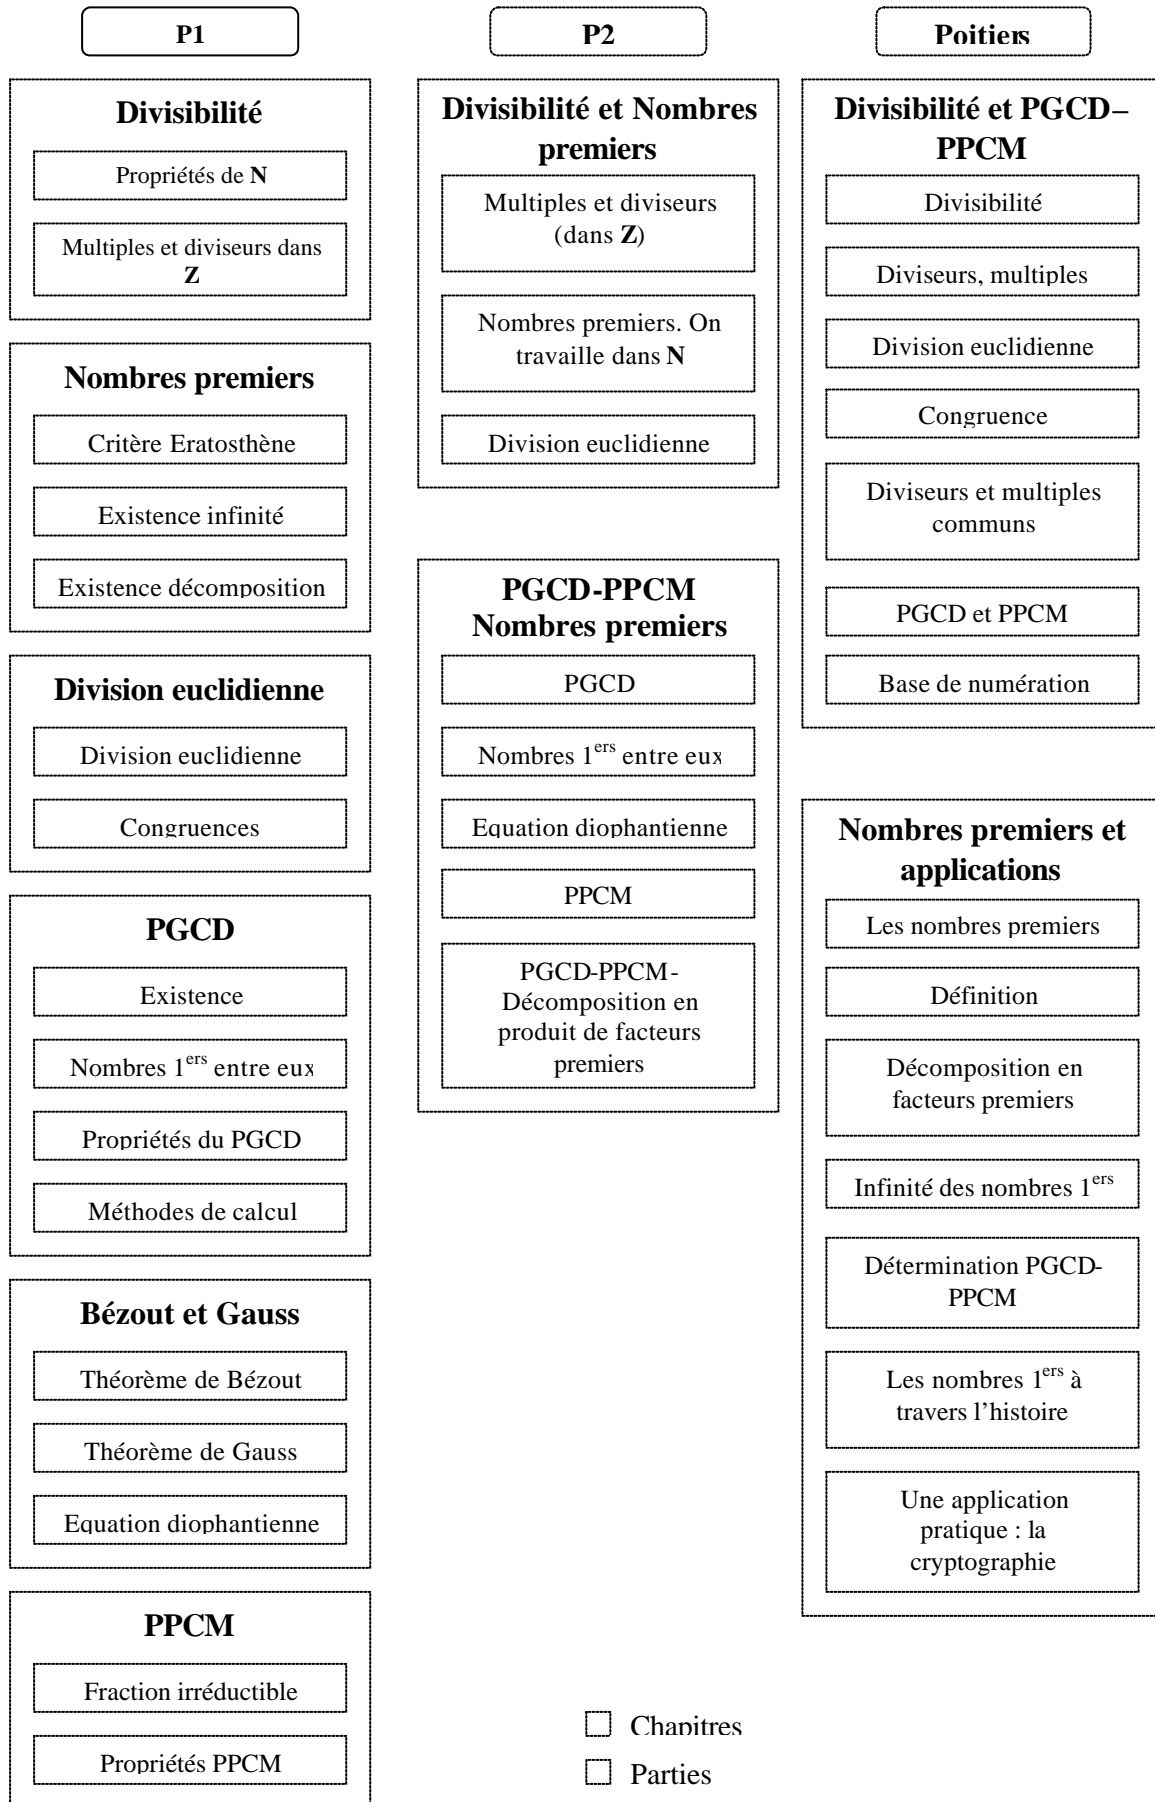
P1

Divisibilité

Propriétés de **N**

Multiples et diviseurs dans **Z**

Nombres premiers

Critère Eratosthène

Existence infinité

Existence décomposition

Division euclidienne

Division euclidienne

Congruences

PGCD

Existence

Nombres $1^{ers}$ entre eux

Propriétés du PGCD

Méthodes de calcul

Bézout et Gauss

Théorème de Bézout

Théorème de Gauss

Equation diophantienne

PPCM

Fraction irréductible

Propriétés PPCM

P2

Divisibilité et Nombres premiers

Multiples et diviseurs (dans **Z**)

Nombres premiers. On travaille dans **N**

Division euclidienne

PGCD-PPCM Nombres premiers

PGCD

Nombres $1^{ers}$ entre eux

Equation diophantienne

PPCM

PGCD-PPCM-Décomposition en produit de facteurs premiers

Poitiers

Divisibilité et PGCD–PPCM

Divisibilité

Diviseurs, multiples

Division euclidienne

Congruence

Diviseurs et multiples communs

PGCD et PPCM

Base de numération

Nombres premiers et applications

Les nombres premiers

Définition

Décomposition en facteurs premiers

Infinité des nombres $1^{ers}$

Détermination PGCD-PPCM

Les nombres $1^{ers}$ à travers l'histoire

Une application pratique : la cryptographie

Chapitres

Parties